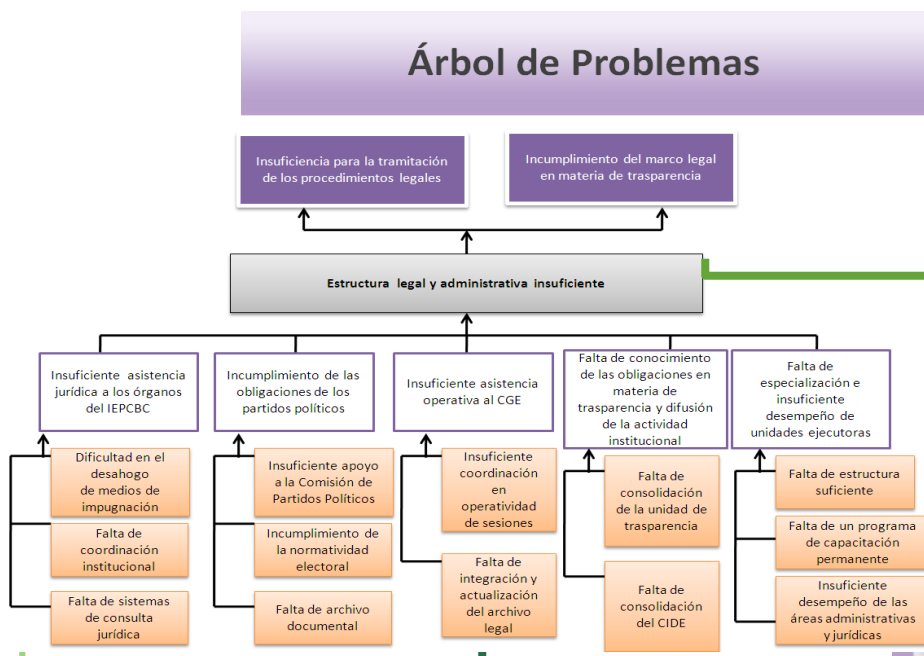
Árbol de Problemas

Insuficiencia para la tramitación de los procedimientos legales

Incumplimiento del marco legal en materia de trasparencia

Estructura legal y administrativa insuficiente

Insuficiente asistencia jurídica a los órganos del IEPCBC

Dificultad en el desahogo de medios de impugnación

Falta de coordinación institucional

Falta de sistemas de consulta jurídica

Incumplimiento de las obligaciones de los partidos políticos

Insuficiente apoyo a la Comisión de Partidos Políticos

Incumplimiento de la normatividad electoral

Falta de archivo documental

Insuficiente asistencia operativa al CGE

Insuficiente coordinación en operatividad de sesiones

Falta de integración y actualización del archivo legal

Falta de conocimiento de las obligaciones en materia de trasparencia y difusión de la actividad institucional

Falta de consolidación de la unidad de trasparencia

Falta de consolidación del CIDE

Falta de especialización e insuficiente desempeño de unidades ejecutoras

Falta de estructura suficiente

Falta de un programa de capacitación permanente

Insuficiente desempeño de las áreas administrativas y jurídicas